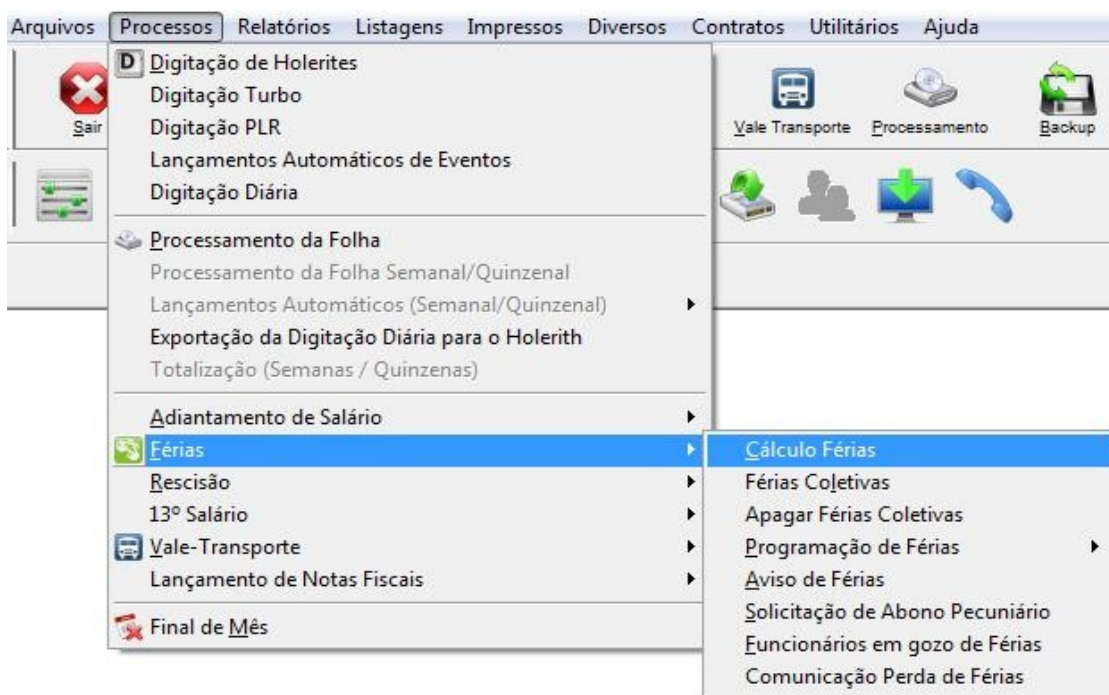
Arquivos Processos Relatórios Listagens Impressos Diversos Contratos Utilitários Ajuda

Sair

Vale Transporte Processamento Backup

D Digitação de Holerites
Digitação Turbo
Digitação PLR
Lançamentos Automáticos de Eventos
Digitação Diária

Processamento da Folha
Processamento da Folha Semanal/Quinzenal
Lançamentos Automáticos (Semanal/Quinzenal)
Exportação da Digitação Diária para o Holerith
Totalização (Semanas / Quinzenas)

Adiantamento de Salário
Férias
Rescisão
13º Salário
Vale-Transporte
Lançamento de Notas Fiscais

Final de Mês

Cálculo Férias
Férias Coletivas
Apagar Férias Coletivas
Programação de Férias
Aviso de Férias
Solicitação de Abono Pecuniário
Funcionários em gozo de Férias
Comunicação Perda de Férias